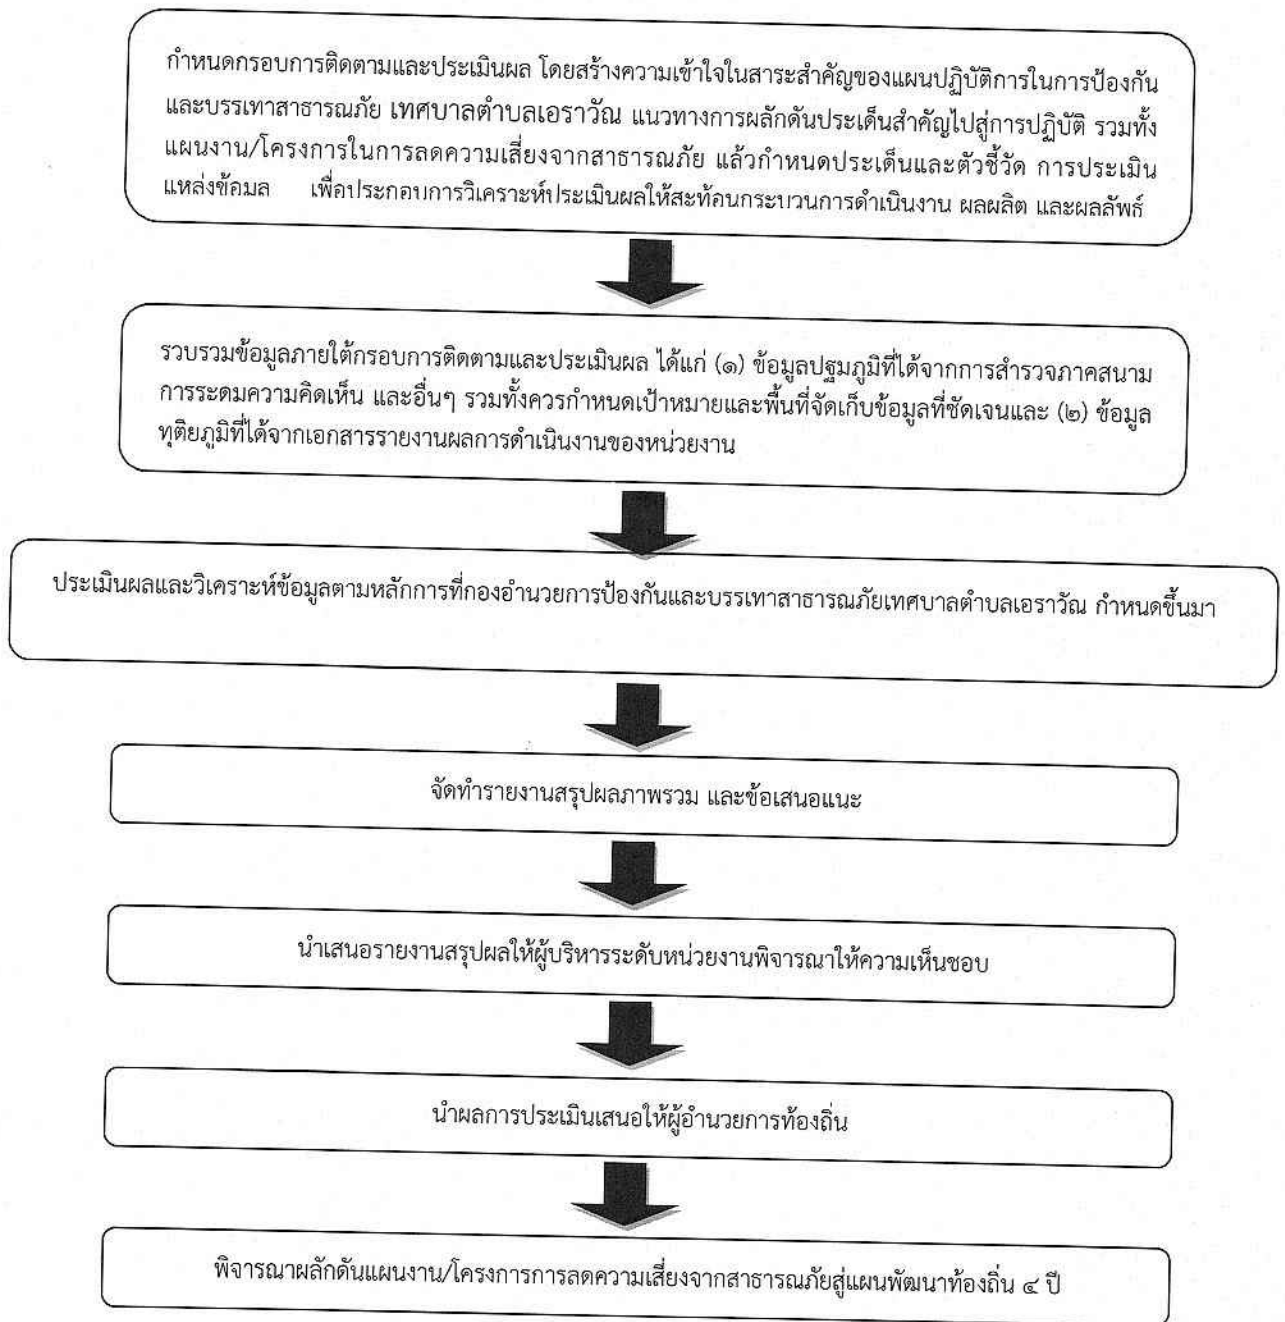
กำหนดกรอบการติดตามและประเมินผล โดยสร้างความเข้าใจในสาระสำคัญของแผนปฏิบัติการในการป้องกันและบรรเทาสาธารณภัย เทศบาลตำบลเอราวัณ แนวทางการผลักดันประเด็นสำคัญไปสู่การปฏิบัติ รวมทั้งแผนงาน/โครงการในการลดความเสี่ยงจากสาธารณภัย แล้วกำหนดประเด็นและตัวชี้วัด การประเมิน แหล่งข้อมล เพื่อประกอบการวิเคราะห์ประเมินผลให้สะท้อนกระบวนการดำเนินงาน ผลผลิต และผลลัพธ์

รวบรวมข้อมูลภายใต้กรอบการติดตามและประเมินผล ได้แก่ (๑) ข้อมูลปฐมภูมิที่ได้จากการสำรวจภาคสนาม การระดมความคิดเห็น และอื่นๆ รวมทั้งควรกำหนดเป้าหมายและพื้นที่จัดเก็บข้อมูลที่ชัดเจนและ (๒) ข้อมูลทุติยภูมิที่ได้จากเอกสารรายงานผลการดำเนินงานของหน่วยงาน

ประเมินผลและวิเคราะห์ข้อมูลตามหลักการที่กองอำนวยการป้องกันและบรรเทาสาธารณภัยเทศบาลตำบลเอราวัณ กำหนดขึ้นมา

จัดทำรายงานสรุปผลภาพรวม และข้อเสนอแนะ

นำเสนอรายงานสรุปผลให้ผู้บริหารระดับหน่วยงานพิจารณาให้ความเห็นชอบ

นำผลการประเมินเสนอให้ผู้อำนวยการท้องถิ่น

พิจารณาผลักดันแผนงาน/โครงการการลดความเสี่ยงจากสาธารณภัยสู่แผนพัฒนาท้องถิ่น ๔ ปี